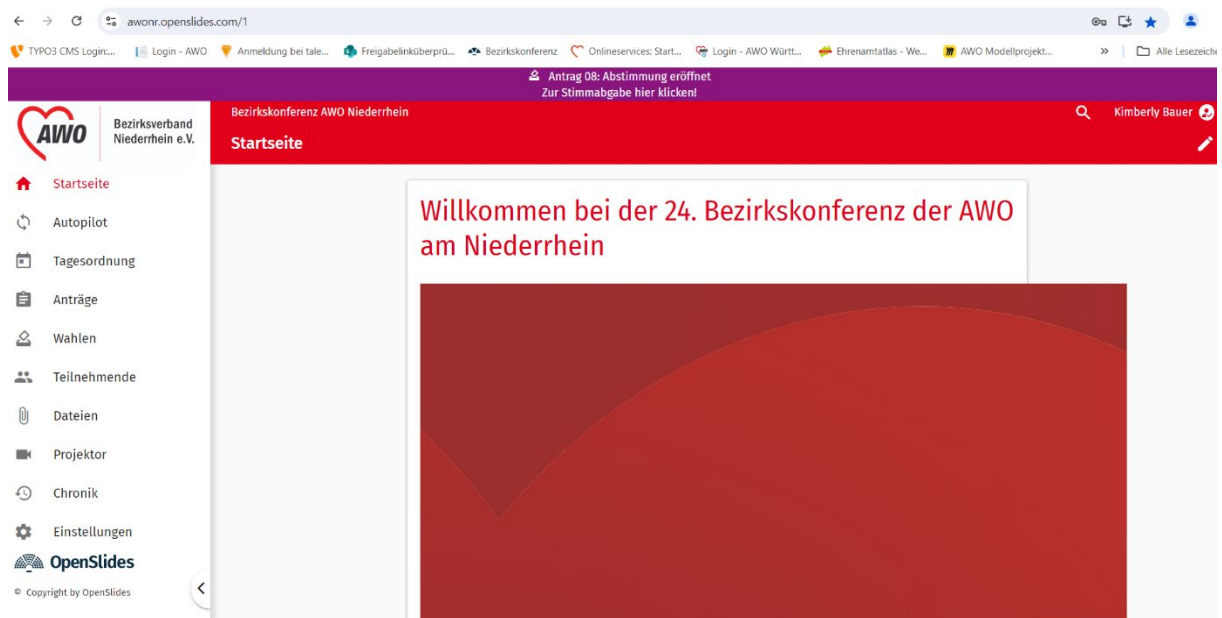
awonr.openslides.com/1

TYPO3 CMS Login:... Login - AWO Anmeldung bei tale... Freigabelinküberprü... Bezirkskonferenz Onlineservices: Start... Login - AWO Württ... Ehrenamtatlas - We... AWO Modellprojekt... » Alle Lesezeiche

Antrag 08: Abstimmung eröffnet
Zur Stimmabgabe hier klicken!

AWO Bezirksverband Niederrhein e.V.

Bezirkskonferenz AWO Niederrhein
Startseite

Kimberly Bauer

Startseite
Autopilot
Tagesordnung
Anträge
Wahlen
Teilnehmende
Dateien
Projektor
Chronik
Einstellungen

OpenSlides
© Copyright by OpenSlides

Willkommen bei der 24. Bezirkskonferenz der AWO am Niederrhein